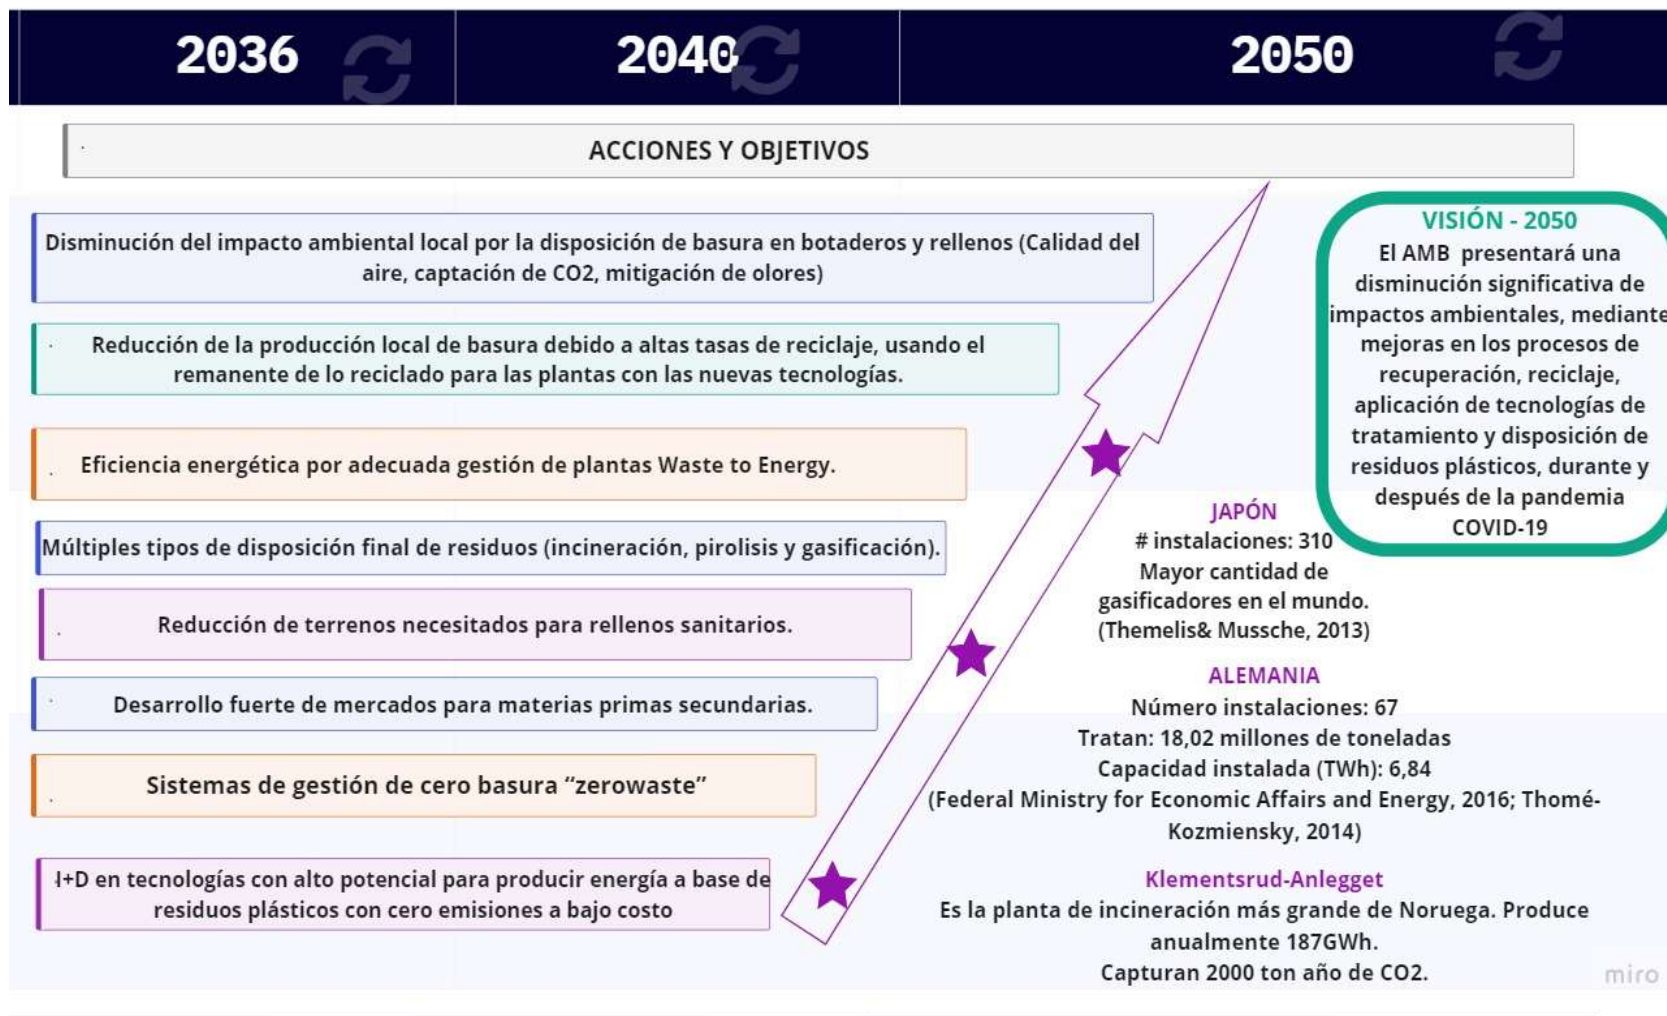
2036

2040

2050

ACCIONES Y OBJETIVOS

Disminución del impacto ambiental local por la disposición de basura en botaderos y rellenos (Calidad del aire, captación de CO2, mitigación de olores)

Reducción de la producción local de basura debido a altas tasas de reciclaje, usando el remanente de lo reciclado para las plantas con las nuevas tecnologías.

Eficiencia energética por adecuada gestión de plantas Waste to Energy.

Múltiples tipos de disposición final de residuos (incineración, pirolisis y gasificación).

Reducción de terrenos necesitados para rellenos sanitarios.

Desarrollo fuerte de mercados para materias primas secundarias.

Sistemas de gestión de cero basura "zerowaste"

I+D en tecnologías con alto potencial para producir energía a base de residuos plásticos con cero emisiones a bajo costo

VISIÓN - 2050
El AMB presentará una disminución significativa de impactos ambientales, mediante mejoras en los procesos de recuperación, reciclaje, aplicación de tecnologías de tratamiento y disposición de residuos plásticos, durante y después de la pandemia COVID-19

JAPÓN
# instalaciones: 310
Mayor cantidad de gasificadores en el mundo.
(Themelis& Mussche, 2013)

ALEMANIA
Número instalaciones: 67
Tratan: 18,02 millones de toneladas
Capacidad instalada (TWh): 6,84
(Federal Ministry for Economic Affairs and Energy, 2016; Thomé-Kozmiensky, 2014)

Klementsrud-Anlegget
Es la planta de incineración más grande de Noruega. Produce anualmente 187GWh.
Capturan 2000 ton año de CO2.

miro